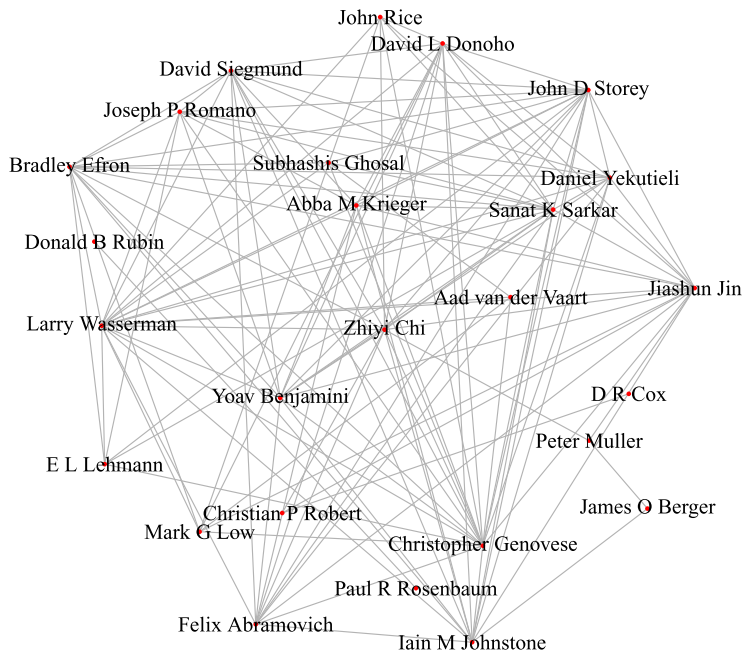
John Rice
David L Donoho
David Siegmund
John D Storey
Joseph P Romano
Bradley Efron
Subhashis Ghosal
Daniel Yekutieli
Abba M Krieger
Sanat K Sarkar
Donald B Rubin
Jiashun Jin
Aad van der Vaart
Larry Wasserman
Zhiyi Chi
Yoav Benjamini
D R Cox
Peter Muller
E L Lehmann
James O Berger
Christian P Robert
Mark G Low
Christopher Genovese
Paul R Rosenbaum
Felix Abramovich
Iain M Johnstone